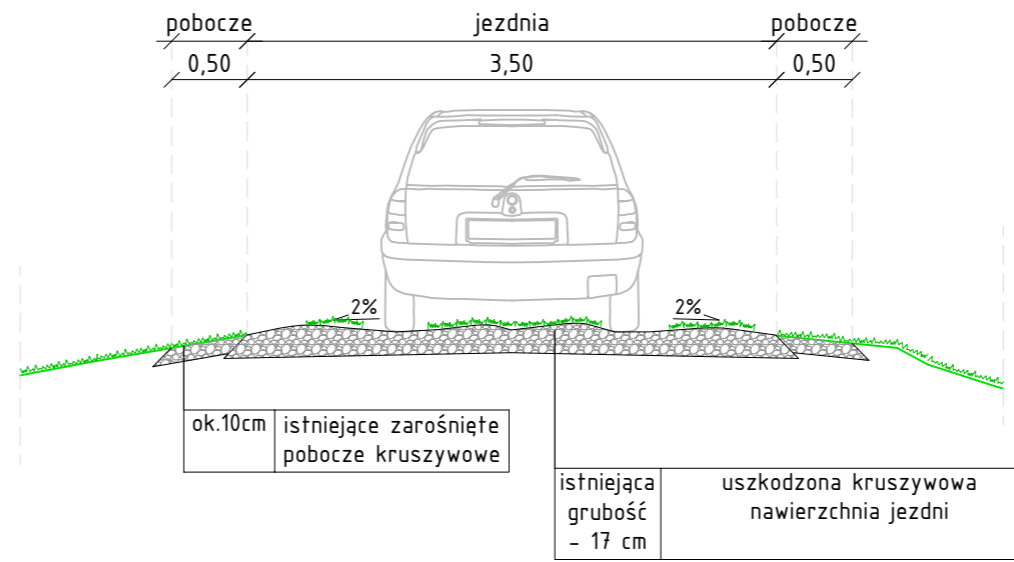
pobocze

jezdnia

pobocze

0,50

3,50

0,50

2%

2%

| ok.10cm | istniejące zarośnięte pobocze kruszywowe |
|---|---|

| istniejąca grubość – 17 cm | uszkodzona kruszywowa nawierzchnia jezdni |
|---|---|